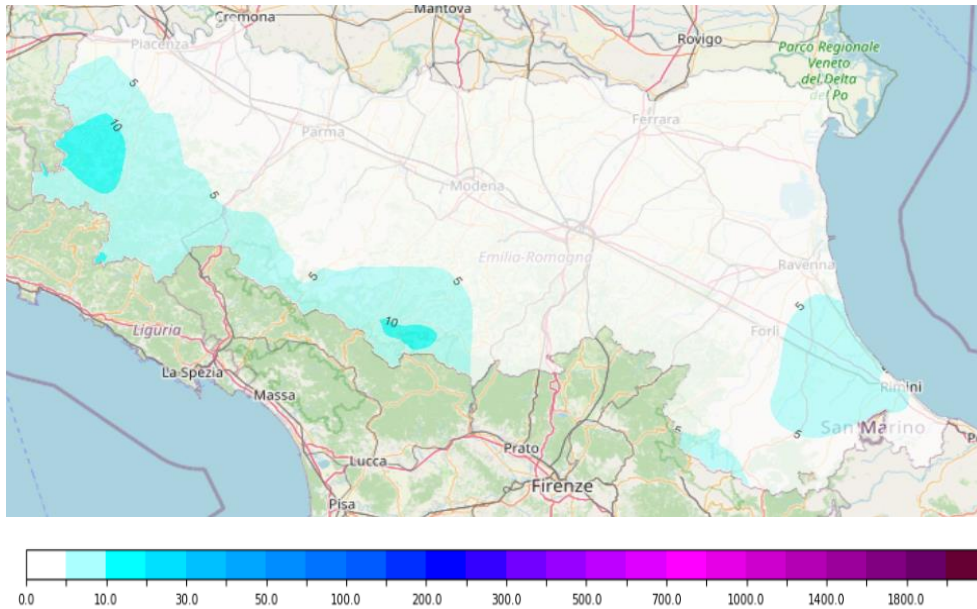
Cremona
Mantova
Rovigo
Parco Regionale Veneto del Delta del Po
Piacenza
5
10
Parma
Ferrara
5
Modena
Emilia-Romagna
5
5
Ravenna
5
Liguria
10
Forlì
La Spezia
Rimini
Massa
5
San Marino
Prato
Lucca
Firenze
Pisa

0.0 10.0 30.0 50.0 100.0 200.0 300.0 500.0 700.0 1000.0 1400.0 1800.0